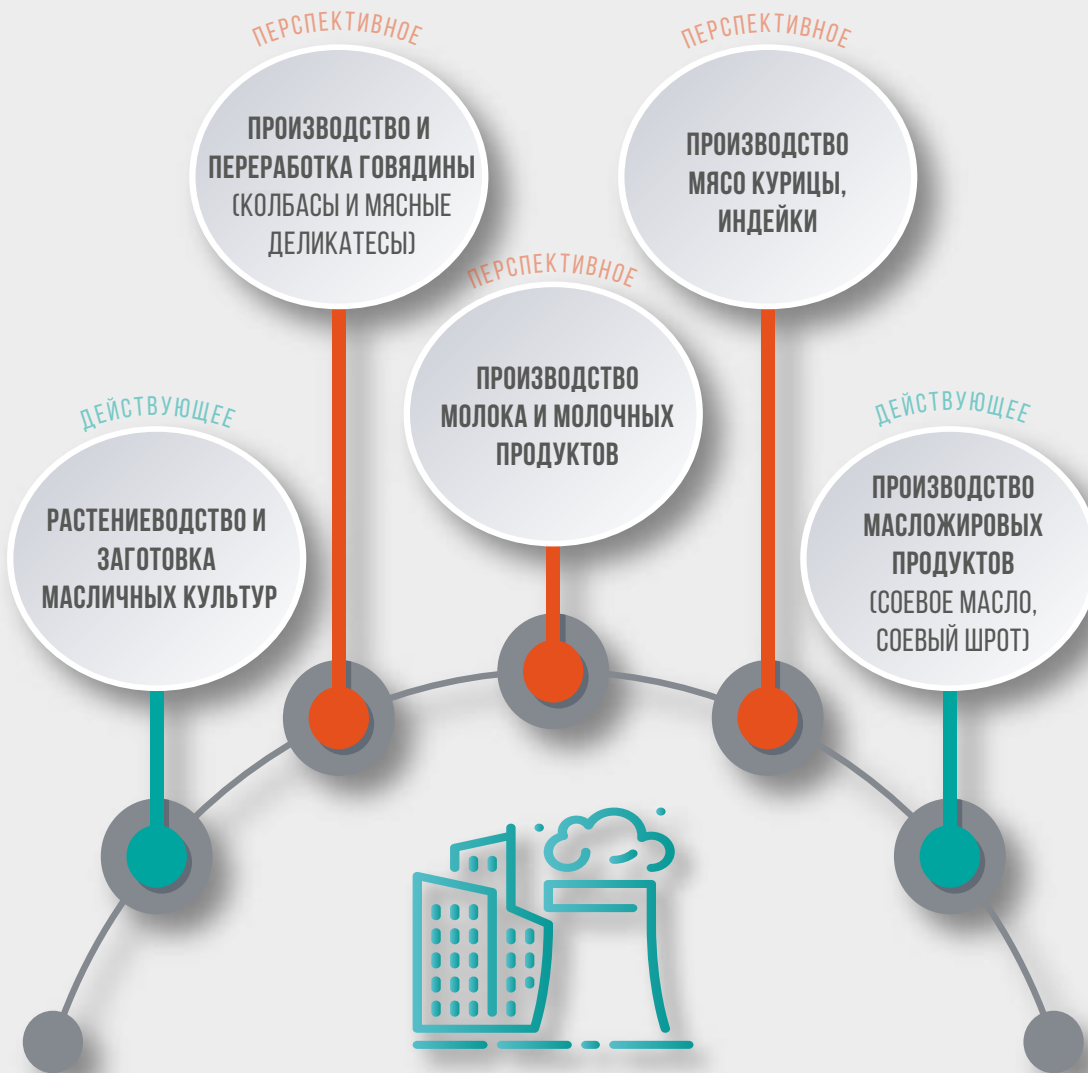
ПЕРСПЕКТИВНОЕ

ПРОИЗВОДСТВО И ПЕРЕРАБОТКА ГОВЯДИНЫ (КОЛБАСЫ И МЯСНЫЕ ДЕЛИКАТЕСЫ)

ПЕРСПЕКТИВНОЕ

ПРОИЗВОДСТВО МЯСО КУРИЦЫ, ИНДЕЙКИ

ПЕРСПЕКТИВНОЕ

ПРОИЗВОДСТВО МОЛОКА И МОЛОЧНЫХ ПРОДУКТОВ

ДЕЙСТВУЮЩЕЕ

РАСТЕНИЕВОДСТВО И ЗАГОТОВКА МАСЛИЧНЫХ КУЛЬТУР

ДЕЙСТВУЮЩЕЕ

ПРОИЗВОДСТВО МАСЛОЖИРОВЫХ ПРОДУКТОВ (СОЕВОЕ МАСЛО, СОЕВЫЙ ШРОТ)